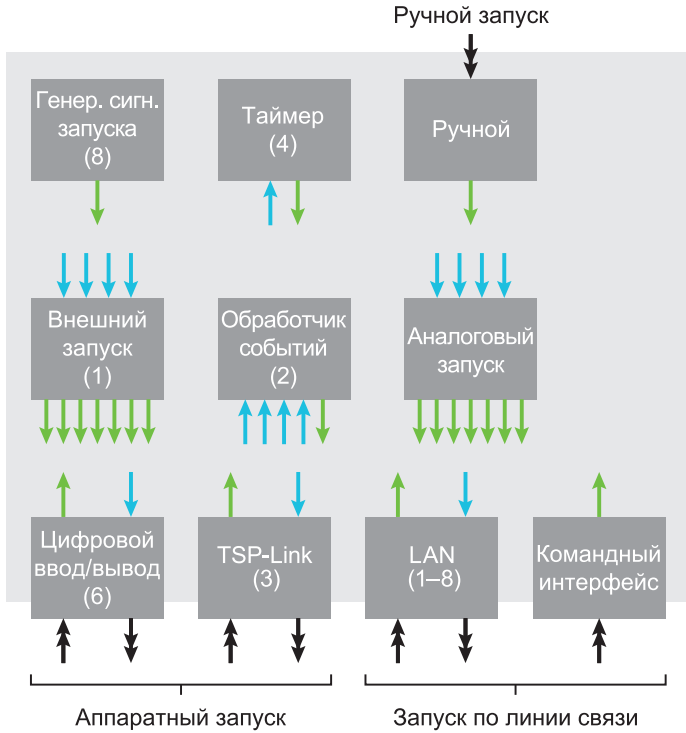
Ручной запуск

Генер. сигн. запуска (8)

Таймер (4)

Ручной

Внешний запуск (1)

Обработчик событий (2)

Аналоговый запуск

Цифровой ввод/вывод (6)

TSP-Link (3)

LAN (1–8)

Командный интерфейс

Аппаратный запуск

Запуск по линии связи